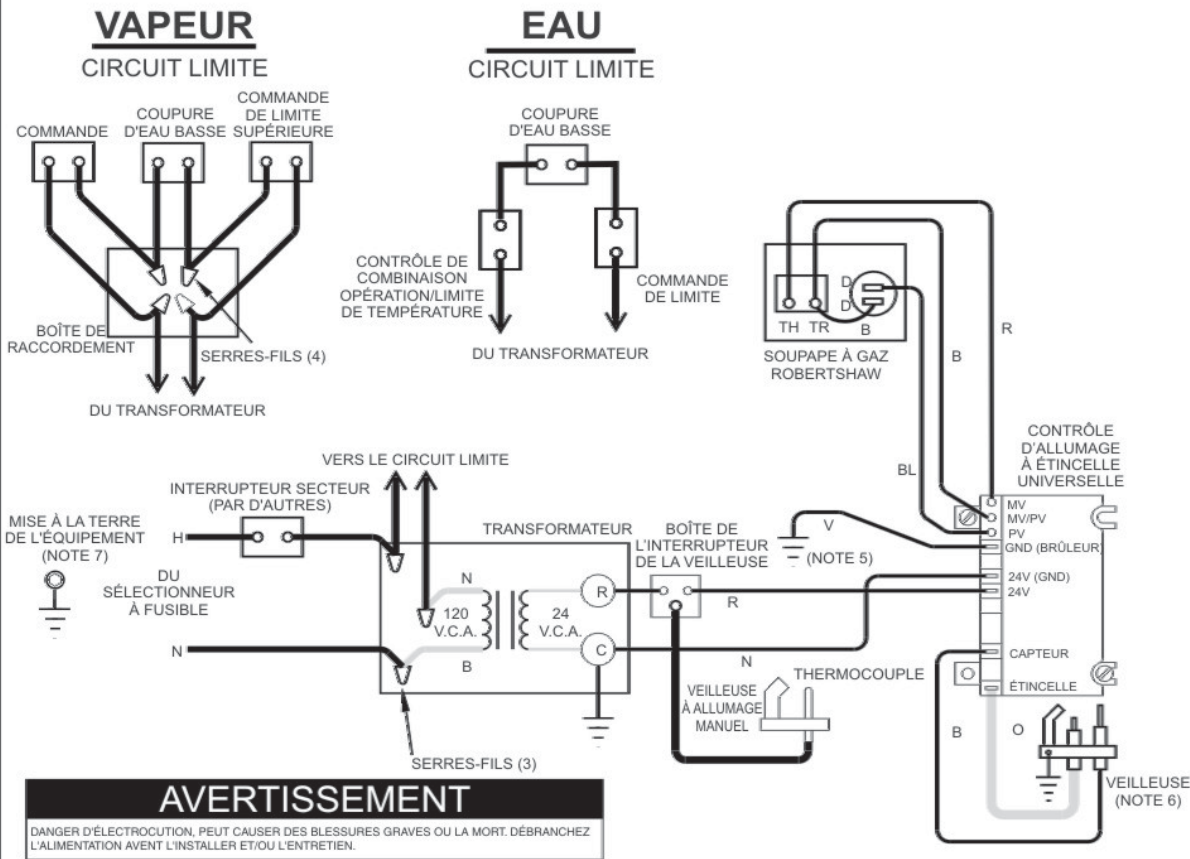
VAPEUR
CIRCUIT LIMITE

COMMANDE
COUPURE D'EAU BASSE
COMMANDE DE LIMITE SUPÉRIEURE

BOÎTE DE RACCORDEMENT
SERRES-FILS (4)
DU TRANSFORMATEUR

EAU
CIRCUIT LIMITE

COUPURE D'EAU BASSE
CONTRÔLE DE COMBINAISON OPÉRATION/LIMITE DE TEMPÉRATURE
COMMANDE DE LIMITE
DU TRANSFORMATEUR

TH TR
D
D
B
SOUPAPE À GAZ ROBERTSHAW
R
B
BL

CONTRÔLE D'ALLUMAGE À ÉTINCELLE UNIVERSELLE
MV
MV/PV
PV
GND (BRÛLEUR)
24V (GND)
24V
CAPTEUR
ÉTINCELLE

VERS LE CIRCUIT LIMITE
INTERRUPTEUR SECTEUR (PAR D'AUTRES)
MISE À LA TERRE DE L'ÉQUIPEMENT (NOTE 7)
H
DU SÉLECTIONNEUR À FUSIBLE
N
TRANSFORMATEUR
N
120 V.C.A.
24 V.C.A.
B
R
C
BOÎTE DE L'INTERRUPTEUR DE LA VEILLEUSE
R
N
V
(NOTE 5)
THERMOCOUPLE
VEILLEUSE À ALLUMAGE MANUEL
SERRES-FILS (3)
B
O
VEILLEUSE (NOTE 6)

AVERTISSEMENT
DANGER D'ÉLECTROCUTION, PEUT CAUSER DES BLESSURES GRAVES OU LA MORT. DÉBRANCHEZ L'ALIMENTATION AVENT L'INSTALLER ET/OU L'ENTRETIEN.